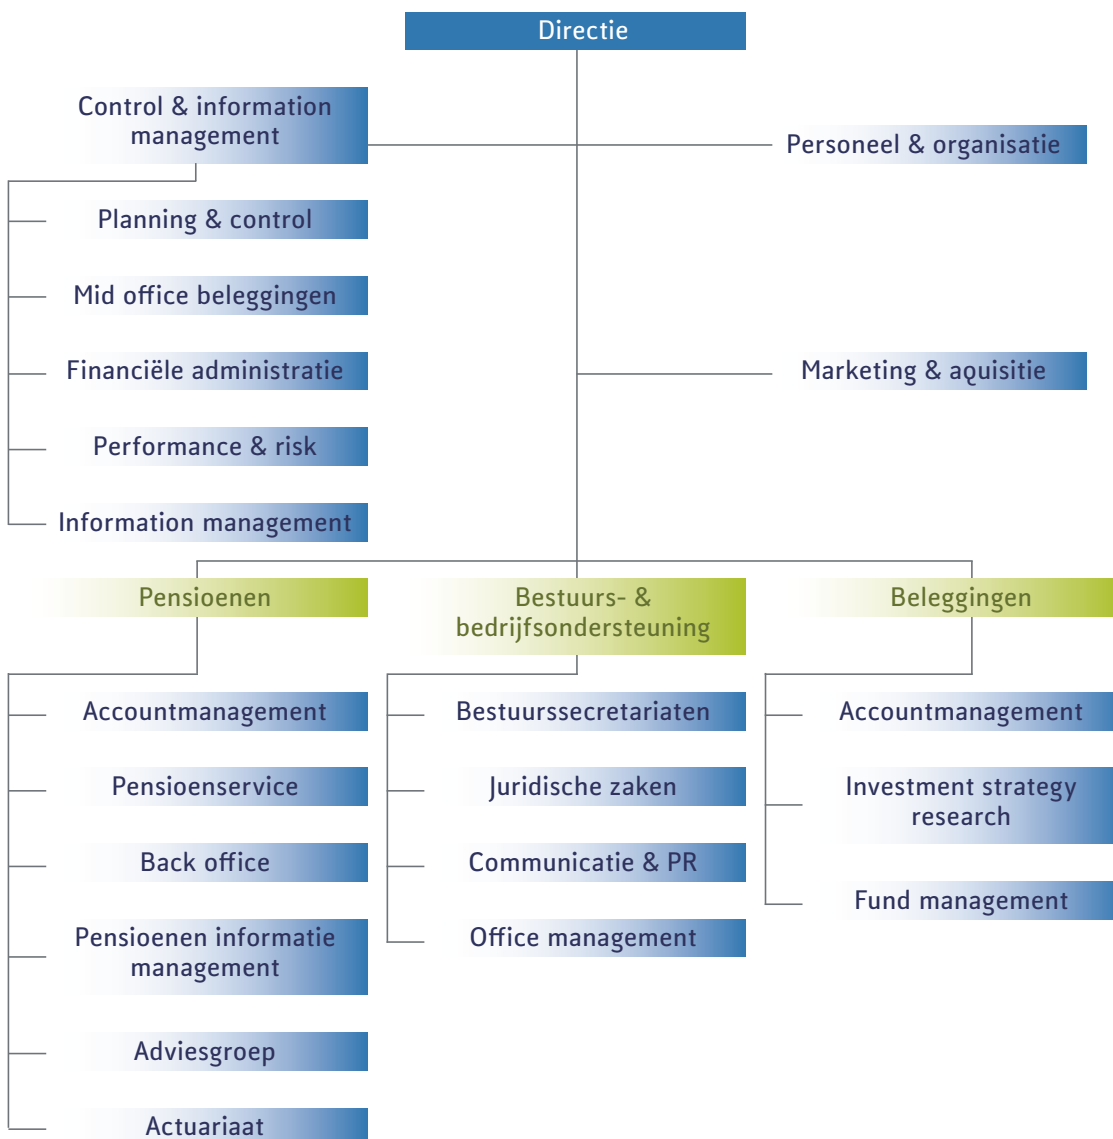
Directie

Control & information management

Personeel & organisatie

Planning & control

Mid office beleggingen

Financiële administratie

Marketing & aquisitie

Performance & risk

Information management

Pensioenen

Bestuurs- & bedrijfsondersteuning

Beleggingen

Accountmanagement

Pensioenservice

Back office

Pensioenen informatie management

Adviesgroep

Actuariaat

Bestuurssecretariaten

Juridische zaken

Communicatie & PR

Office management

Accountmanagement

Investment strategy research

Fund management